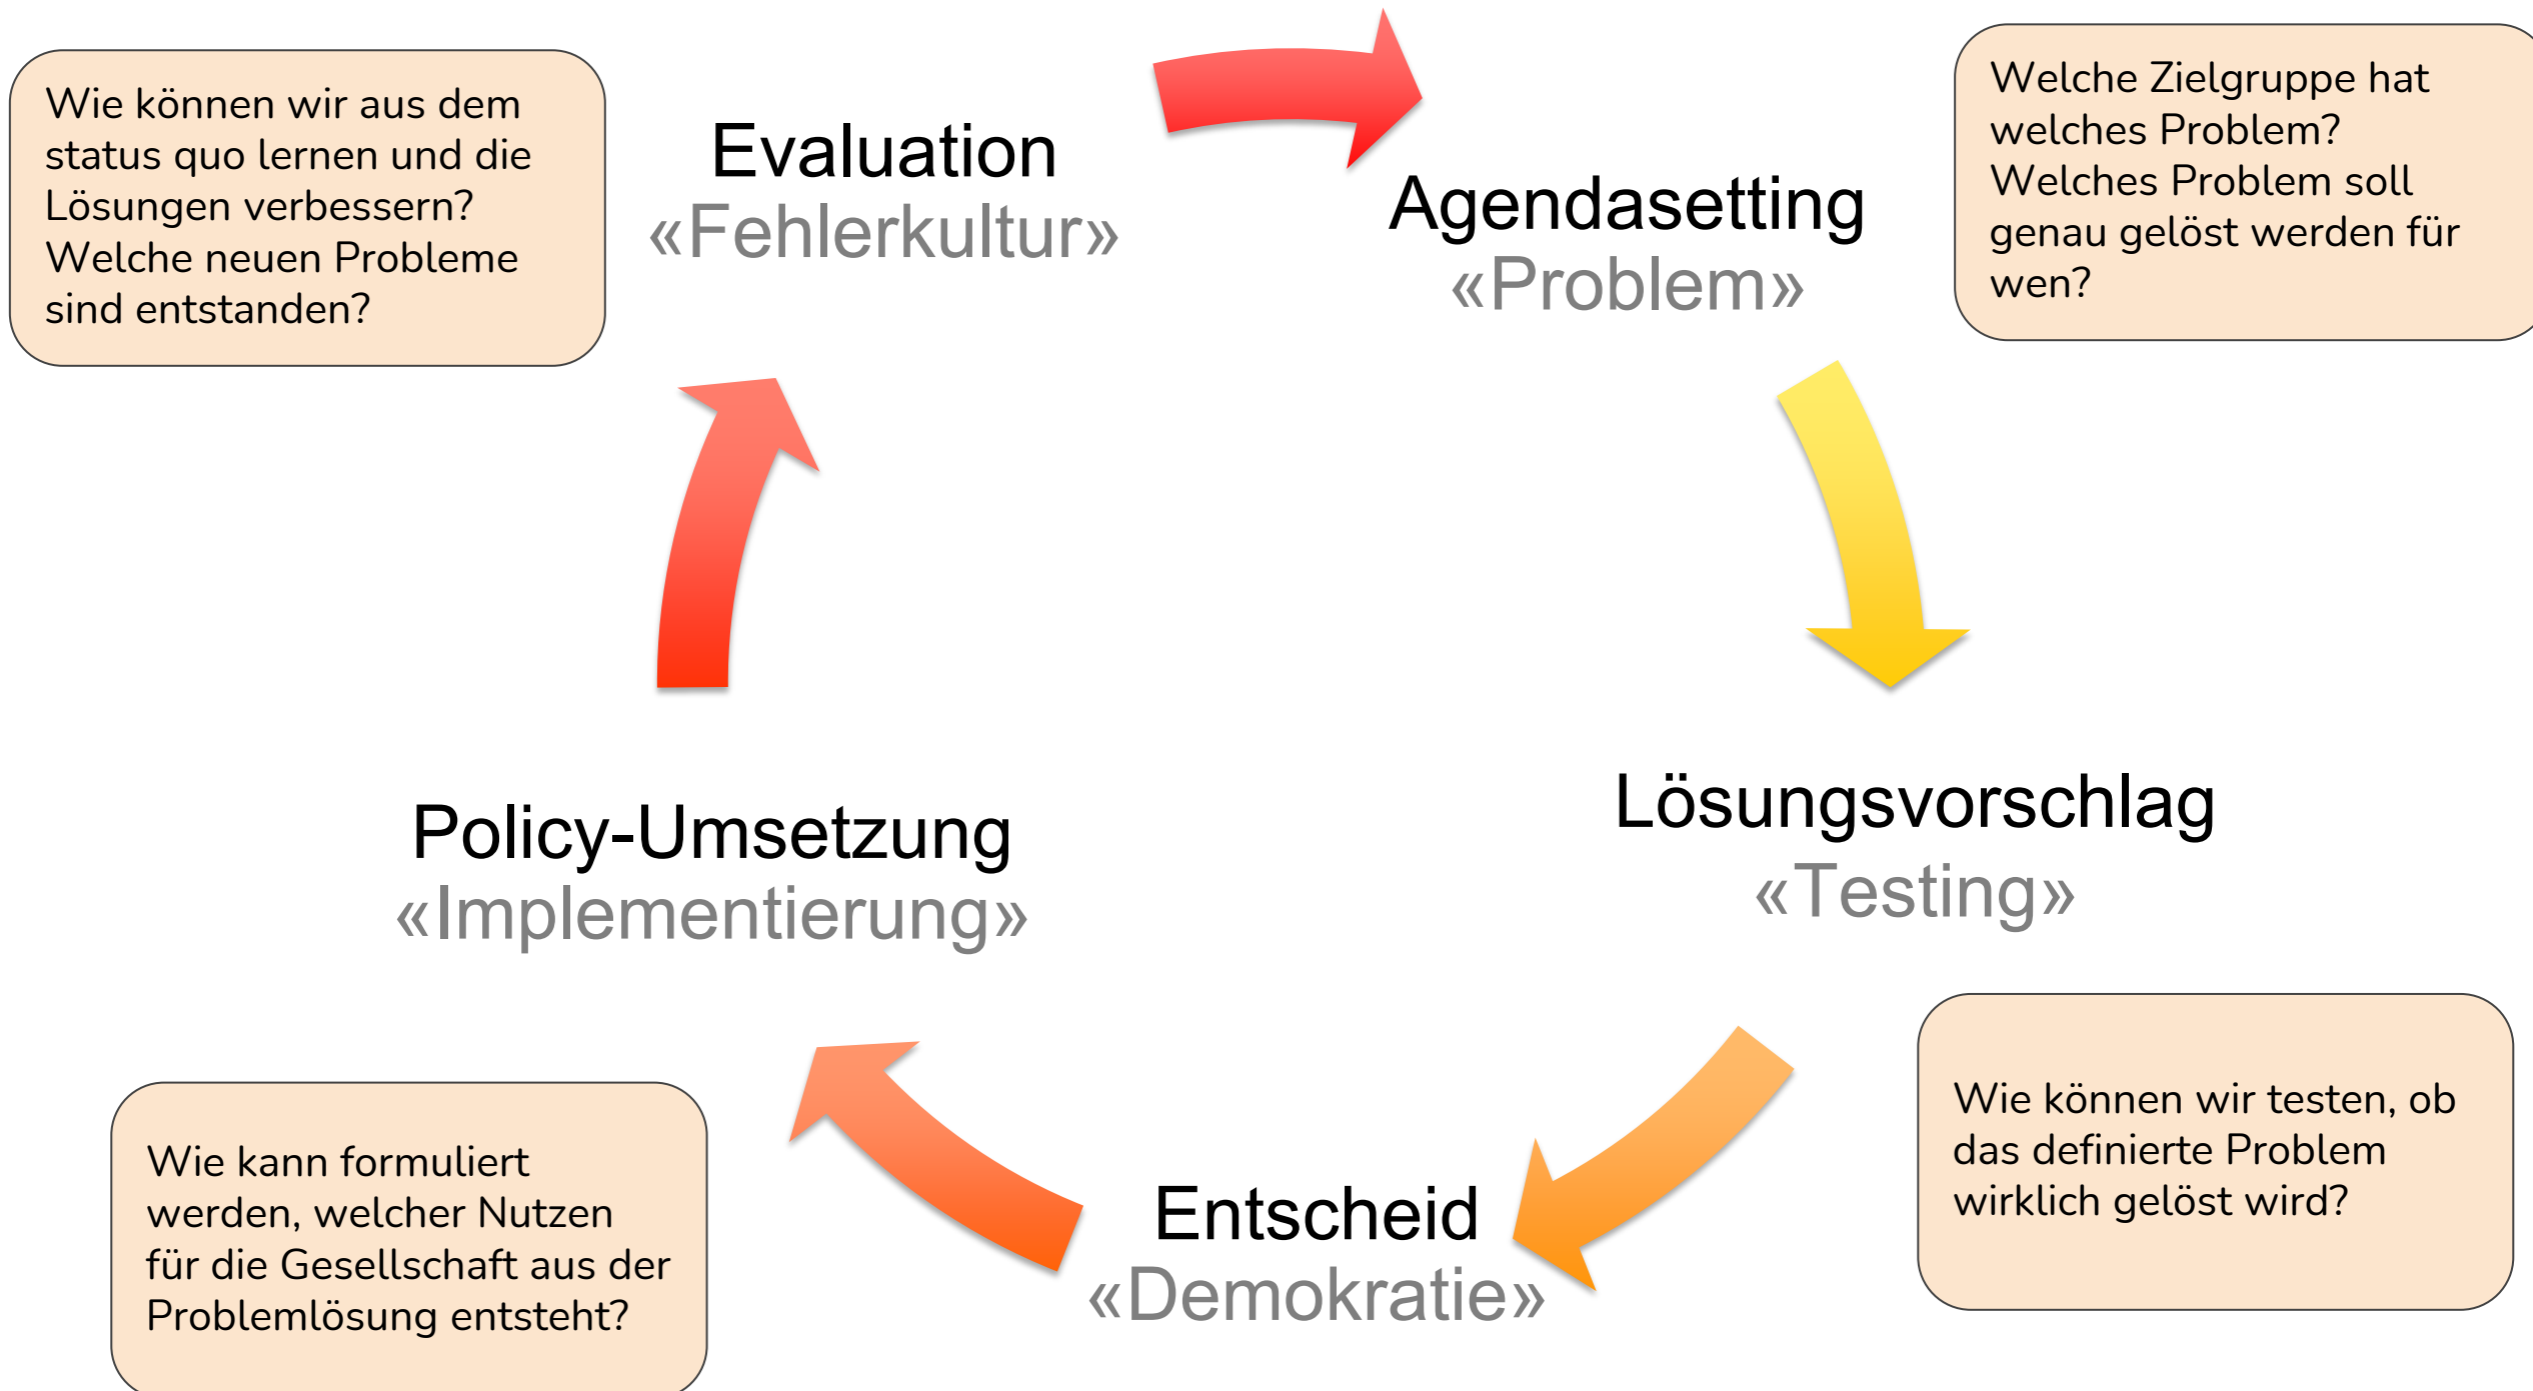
Wie können wir aus dem status quo lernen und die Lösungen verbessern? Welche neuen Probleme sind entstanden?

Evaluation
«Fehlerkultur»

Agendasetting
«Problem»

Welche Zielgruppe hat welches Problem? Welches Problem soll genau gelöst werden für wen?

Lösungsvorschlag
«Testing»

Wie können wir testen, ob das definierte Problem wirklich gelöst wird?

Entscheid
«Demokratie»

Wie kann formuliert werden, welcher Nutzen für die Gesellschaft aus der Problemlösung entsteht?

Policy-Umsetzung
«Implementierung»